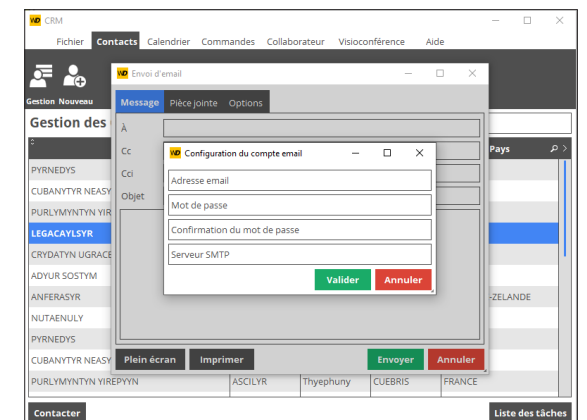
CRM

Fichier Contacts Calendrier Commandes Collaborateur Visioconférence Aide

Gestion Nouveau

Gestion des

Envoi d'email

Message Pièce jointe Options

À

Cc

Cci

Objet

Configuration du compte email

Adresse email

Mot de passe

Confirmation du mot de passe

Serveur SMTP

Valider Annuler

Plein écran Imprimer Envoyer Annuler

Pays

PYRNEDYS
CUBANYTYR NEASY
PURLYMYNTYN YIR
LEGACAYLSYR
CRYDATYN UGRACE
ADYUR SOSTYM
ANFERASYR
NUTAENULY
PYRNEDYS
CUBANYTYR NEASY
PURLYMYNTYN YIREPYYN ASCILYR Thyephuny CUEBRIS FRANCE

-ZELANDE

Contacter

Liste des tâches